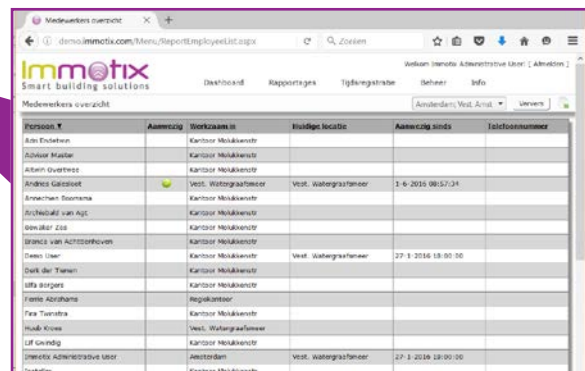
Medewerkers overzicht × +

demo.immotix.com/Menu/ReportEmployeeList.aspx C Zoeken

Immotix
Smart building solutions

Welkom Immotix Administrative User [ Afmelden ]

Dashboard Rapportages Tijdsregistratie Beheer Info

Medewerkers overzicht

Amsterdam; Vest. Amst Ververs

| Persoon ▼ | Aanwezig | Werkzaam in | Huidige locatie | Aanwezig sinds | Telefoonnummer |
|---|---|---|---|---|---|
| Adri Endeben | | Kantoor Molukkenstr | | | |
| Advisor Master | | Kantoor Molukkenstr | | | |
| Albein Overtnes | | Kantoor Molukkenstr | | | |
| Andries Galesloot | | Vest. Watergraafsmeer | Vest. Watergraafsmeer | 1-6-2016 08:57:34 | |
| Annechien Boomsma | | Kantoor Molukkenstr | | | |
| Archibald van Agt | | Kantoor Molukkenstr | | | |
| bewaker Zeo | | Kantoor Molukkenstr | | | |
| Bianca van Achterhoven | | Kantoor Molukkenstr | | | |
| Demo User | | Kantoor Molukkenstr | Vest. Watergraafsmeer | 27-1-2016 18:00:30 | |
| Dirk der Tienen | | Kantoor Molukkenstr | | | |
| Effa Borgers | | Kantoor Molukkenstr | | | |
| Ferrie Abrahams | | Regiokantoor | | | |
| Fea Twinstra | | Kantoor Molukkenstr | | | |
| Huub Kroes | | Vest. Watergraafsmeer | | | |
| Elf Gwindig | | Kantoor Molukkenstr | | | |
| Immotix Administrative User | | Amsterdam | Vest. Watergraafsmeer | 27-1-2016 18:00:00 | |
| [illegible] | | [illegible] | | | |